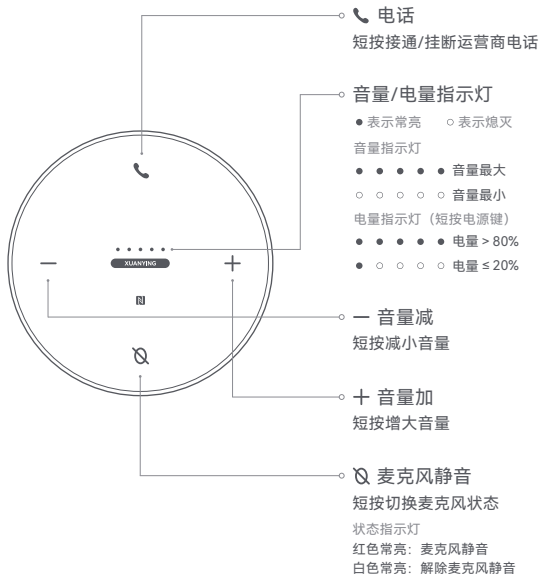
电话
短按接通/挂断运营商电话

音量/电量指示灯
● 表示常亮 ○ 表示熄灭
音量指示灯
● ● ● ● ● 音量最大
○ ○ ○ ○ ○ 音量最小
电量指示灯（短按电源键）
● ● ● ● ● 电量 > 80%
● ○ ○ ○ ○ 电量 ≤ 20%

XUANYING

— 音量减
短按减小音量

+ 音量加
短按增大音量

麦克风静音
短按切换麦克风状态
状态指示灯
红色常亮：麦克风静音
白色常亮：解除麦克风静音